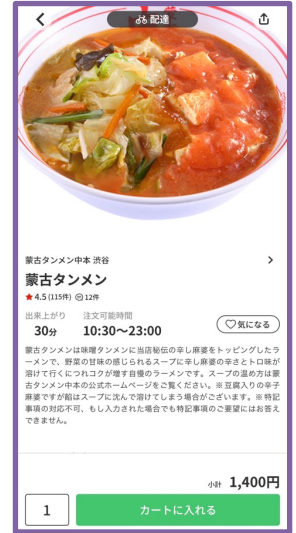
配達

蒙古タンメン中本 渋谷

蒙古タンメン

★ 4.5 (115件) 12件

出来上がり
30分

注文可能時間
10:30〜23:00

♡気になる

蒙古タンメンは味噌タンメンに当店秘伝の辛し麻婆をトッピングしたラーメンで、野菜の甘味の感じられるスープに辛し麻婆の辛さとトロ味が溶けて行くにつれコクが増す自慢のラーメンです。スープの温め方は蒙古タンメン中本の公式ホームページをご覧ください。※豆腐入りの辛子麻婆ですが稀にスープに沈んで溶けてしまう場合がございます。※特記事項の対応不可、もし入力された場合でも特記事項のご要望にはお答えできません。

小計 1,400円

1

カートに入れる